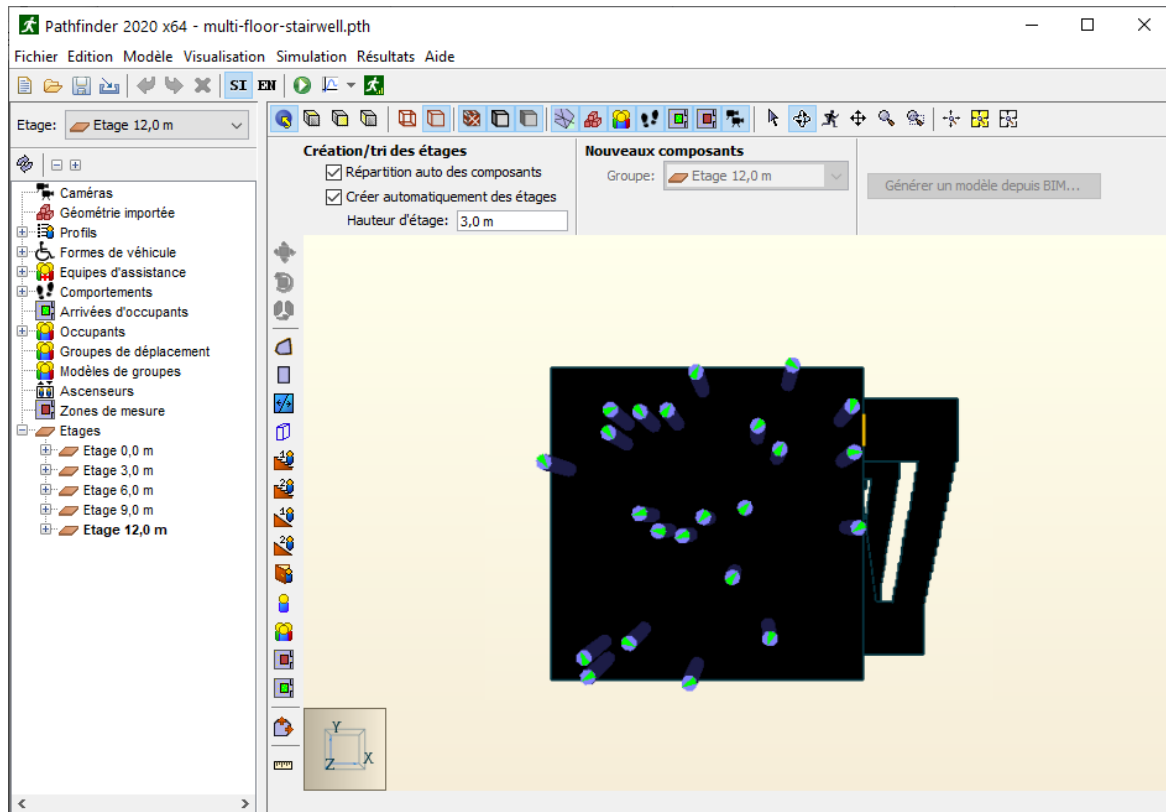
Pathfinder 2020 x64 - multi-floor-stairwell.pth

Fichier Edition Modèle Visualisation Simulation Résultats Aide

SI EN

Etage: Etage 12,0 m

Caméras
Géométrie importée
Profils
Formes de véhicule
Equipes d'assistance
Comportements
Arrivées d'occupants
Occupants
Groupes de déplacement
Modèles de groupes
Ascenseurs
Zones de mesure
Etages
Etage 0,0 m
Etage 3,0 m
Etage 6,0 m
Etage 9,0 m
Etage 12,0 m

Création/tri des étages
Répartition auto des composants
Créer automatiquement des étages
Hauteur d'étage: 3,0 m

Nouveaux composants
Groupe: Etage 12,0 m

Générer un modèle depuis BIM...

Y
Z
X